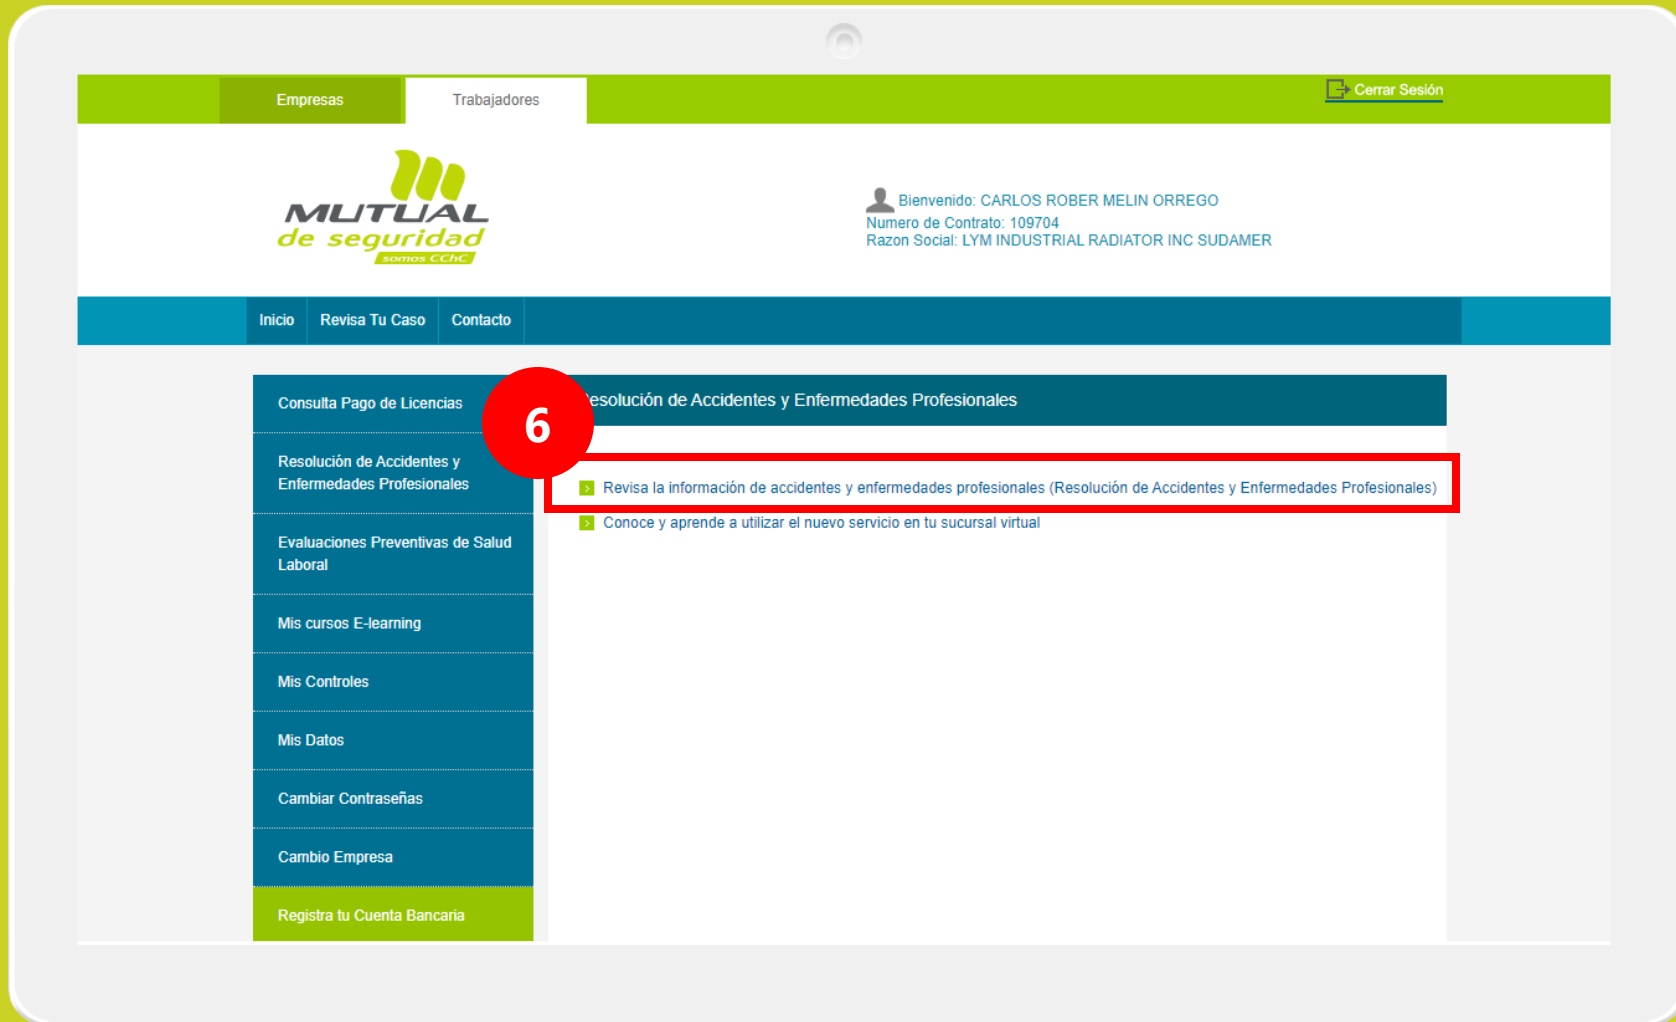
Empresas
Trabajadores
Cerrar Sesión

MUTUAL de seguridad somos CChC

Bienvenido: CARLOS ROBER MELIN ORREGO
Numero de Contrato: 109704
Razon Social: LYM INDUSTRIAL RADIATOR INC SUDAMER

Inicio
Revisa Tu Caso
Contacto

Consulta Pago de Licencias
Resolución de Accidentes y Enfermedades Profesionales
Evaluaciones Preventivas de Salud Laboral
Mis cursos E-learning
Mis Controles
Mis Datos
Cambiar Contraseñas
Cambio Empresa
Registra tu Cuenta Bancaria

6

esolución de Accidentes y Enfermedades Profesionales

Revisa la información de accidentes y enfermedades profesionales (Resolución de Accidentes y Enfermedades Profesionales)
Conoce y aprende a utilizar el nuevo servicio en tu sucursal virtual